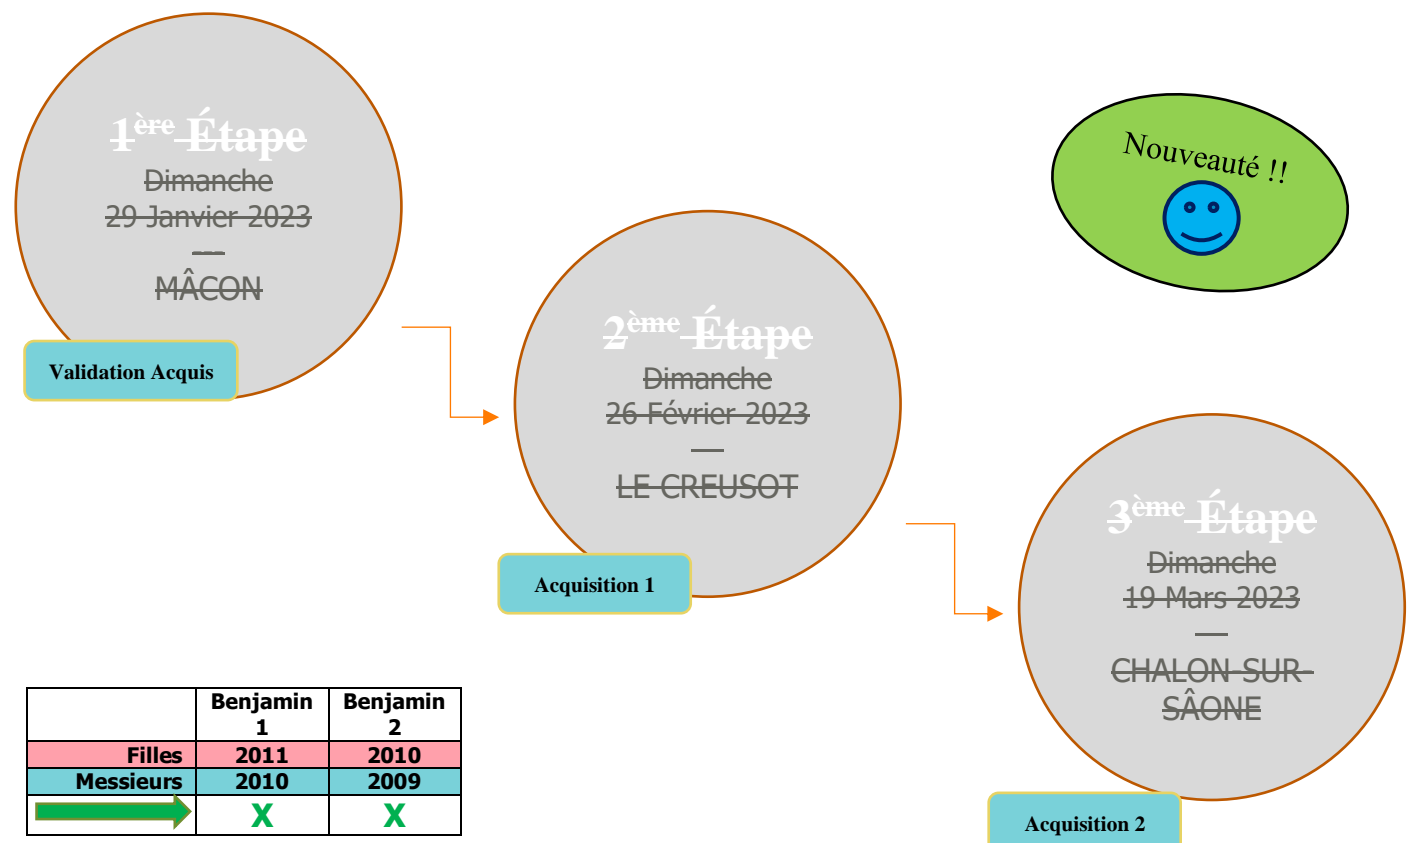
$1^{ère}$ Étape
Dimanche
29 Janvier 2023
—
MÂCON

Validation Acquis

$2^{ème}$ Étape
Dimanche
26 Février 2023
—
LE CREUSOT

Acquisition 1

Nouveauté !!

$3^{ème}$ Étape
Dimanche
19 Mars 2023
—
CHALON SUR SÂONE

Acquisition 2

| | Benjamin 1 | Benjamin 2 |
|---|---|---|
| Filles | 2011 | 2010 |
| Messieurs | 2010 | 2009 |
| | X | X |